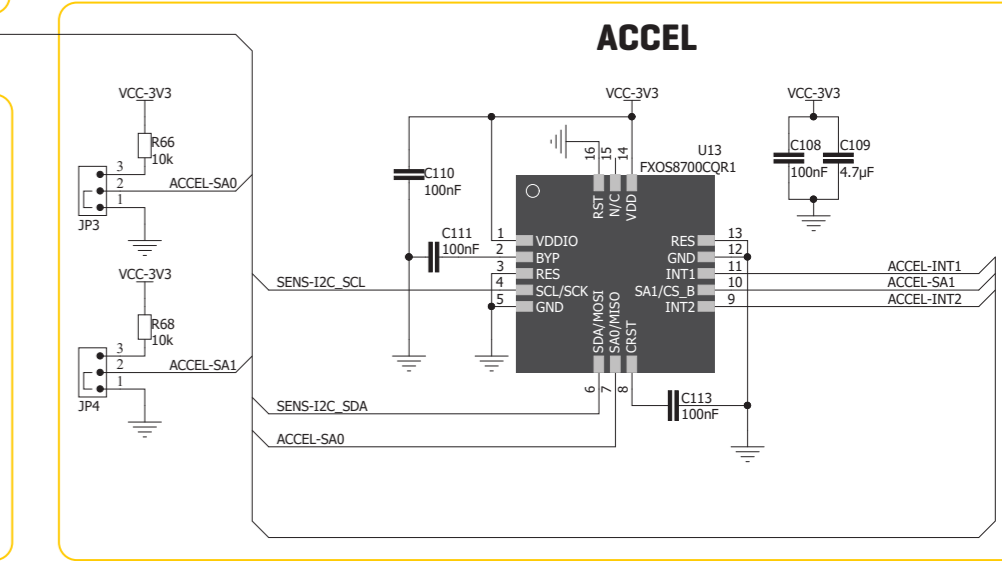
ACCEL

VCC-3V3
R66
10k
3
2
1
JP3
ACCEL-SA0

VCC-3V3
R68
10k
3
2
1
JP4
ACCEL-SA1

SENS-I2C_SCL
SENS-I2C_SDA
ACCEL-SA0

VCC-3V3
C110
100nF
C111
100nF

16 15 14
RST N/C VDD
U13
FXOS8700CQR1

1 VDDIO
2 BYP
3 RES
4 SCL/SCK
5 GND

RES 13
GND 12
INT1 11
SA1/CS_B 10
INT2 9

SDA/MOSI SA0/MISO CRST
6 7 8

C113
100nF

ACCEL-INT1
ACCEL-SA1
ACCEL-INT2

VCC-3V3
C108
100nF
C109
4.7µF